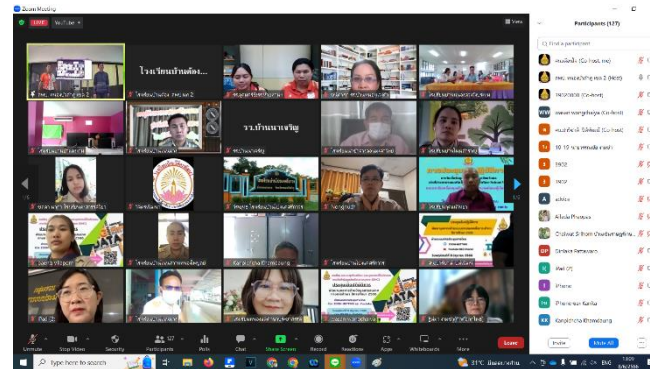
Zoom Meeting

LIVE YouTube

View

โรงเรียนบ้านต้อง...

รร.บ้านนาเจริญ

Participants (137)

Find a participant

Alisha Phonsaeo

Chatchai Sriwan Chaengwongpaisal

Girlfah Phetwaeo

Pad (Y)

iPhone

Phanomwan Kantha

Kanjchanha Khonwadong

Unmute Stop Video Security Participants 137 Polls Chat Share Screen Record Reactions Apps Whiteboards More

Leave

Invite Mute All

Type here to search

31°C

ENG